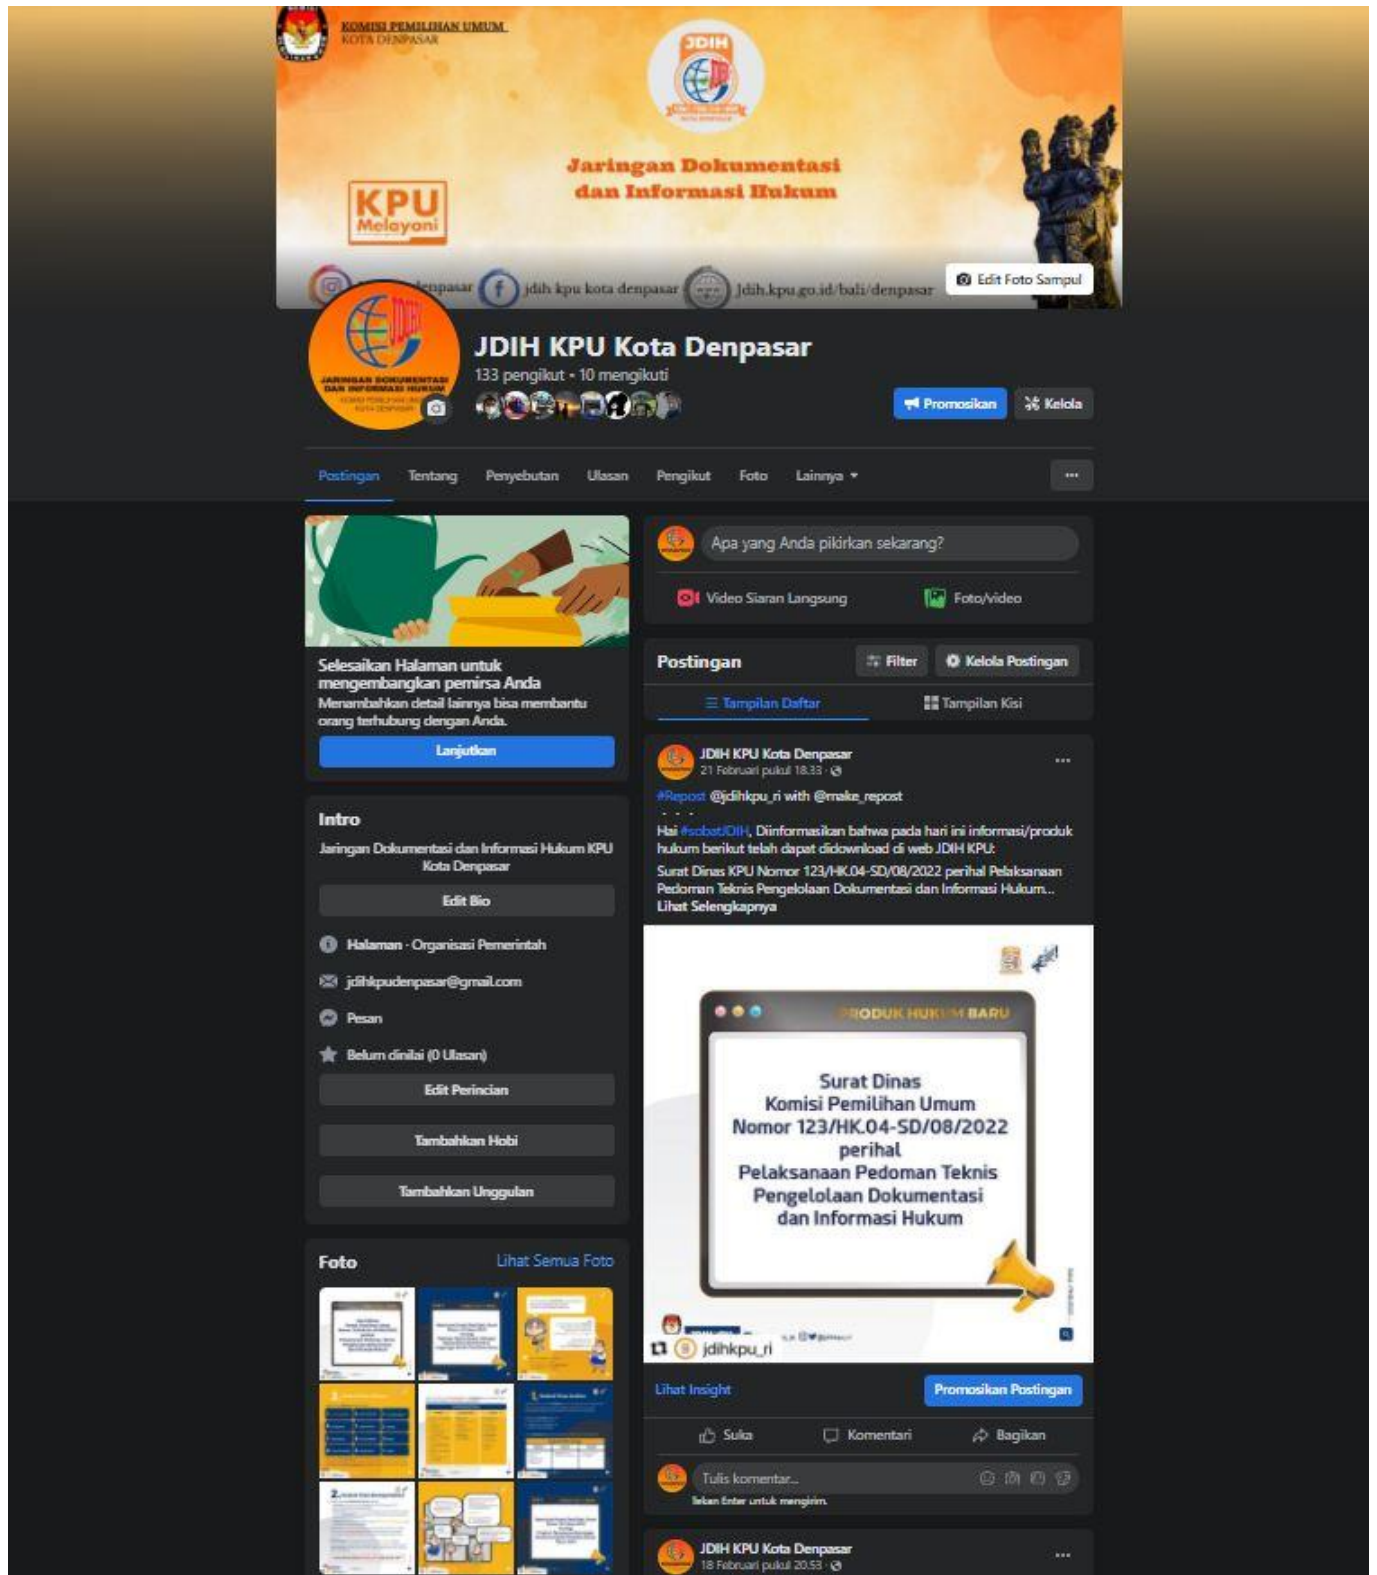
KOMISI PEMILIHAN UMUM
KOTA DENPASAR

JDIH

Jaringan Dokumentasi dan Informasi Hukum

KPU Melayani

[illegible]denpasar jdih kpu kota denpasar Jdih.kpu.go.id/bali/denpasar

Edit Foto Sampul

JARINGAN DOKUMENTASI DAN INFORMASI HUKUM

JDIH KPU Kota Denpasar
133 pengikut • 10 mengikuti

Promosikan
Kelola

Postingan Tentang Penyebutan Ulasan Pengikut Foto Lainnya ▾
···

Selesaikan Halaman untuk mengembangkan pemirsa Anda
Menambahkan detail lainnya bisa membantu orang terhubung dengan Anda.
Lanjutkan

Intro
Jaringan Dokumentasi dan Informasi Hukum KPU Kota Denpasar
Edit Bio
Halaman · Organisasi Pemerintah
jdihkpudenpasar@gmail.com
Pesan
Belum dinilai (0 Ulasan)
Edit Perincian
Tambahkan Hobi
Tambahkan Unggulan

Foto
Lihat Semua Foto

Apa yang Anda pikirkan sekarang?
Video Siaran Langsung
Foto/video

Postingan
Filter
Kelola Postingan
Tampilan Daftar
Tampilan Kisi

JDIH KPU Kota Denpasar
21 Februari pukul 18.33 ·
#Repost @jdihkpu_ri with @make_repost
· · ·
Hai #sobatJDIH, Diinformasikan bahwa pada hari ini informasi/produk hukum berikut telah dapat didownload di web JDIH KPU:
Surat Dinas KPU Nomor 123/HK.04-SD/08/2022 perihal Pelaksanaan Pedoman Teknis Pengelolaan Dokumentasi dan Informasi Hukum...
Lihat Selengkapnya

PRODUK HUKUM BARU
Surat Dinas
Komisi Pemilihan Umum
Nomor 123/HK.04-SD/08/2022
perihal
Pelaksanaan Pedoman Teknis
Pengelolaan Dokumentasi
dan Informasi Hukum

jdihkpu_ri

Lihat Insight
Promosikan Postingan
Suka
Komentari
Bagikan
Tulis komentar...
Tekan Enter untuk mengirim.

JDIH KPU Kota Denpasar
18 Februari pukul 20.53 ·
···